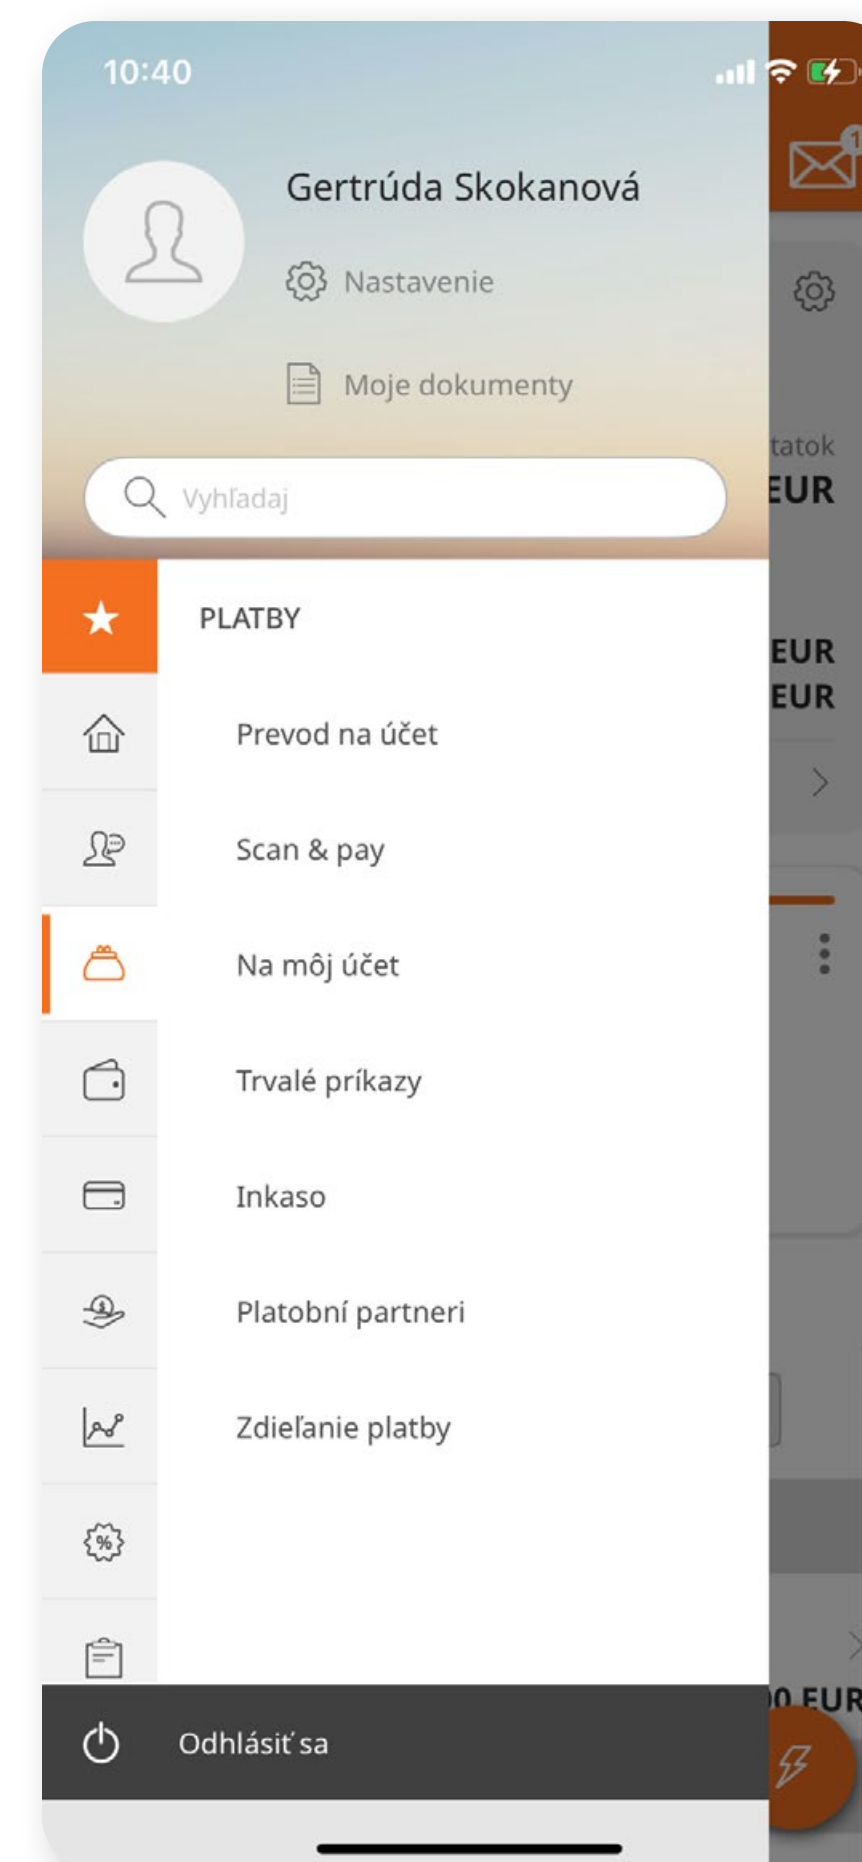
10:40

Gertrúda Skokanová

Nastavenie

Moje dokumenty

Vyhľadaj

tatok
EUR

EUR
EUR

PLATBY

Prevod na účet

Scan & pay

Na môj účet

Trvalé príkazy

Inkaso

Platobní partneri

Zdieľanie platby

Odhlásiť sa

0 EUR